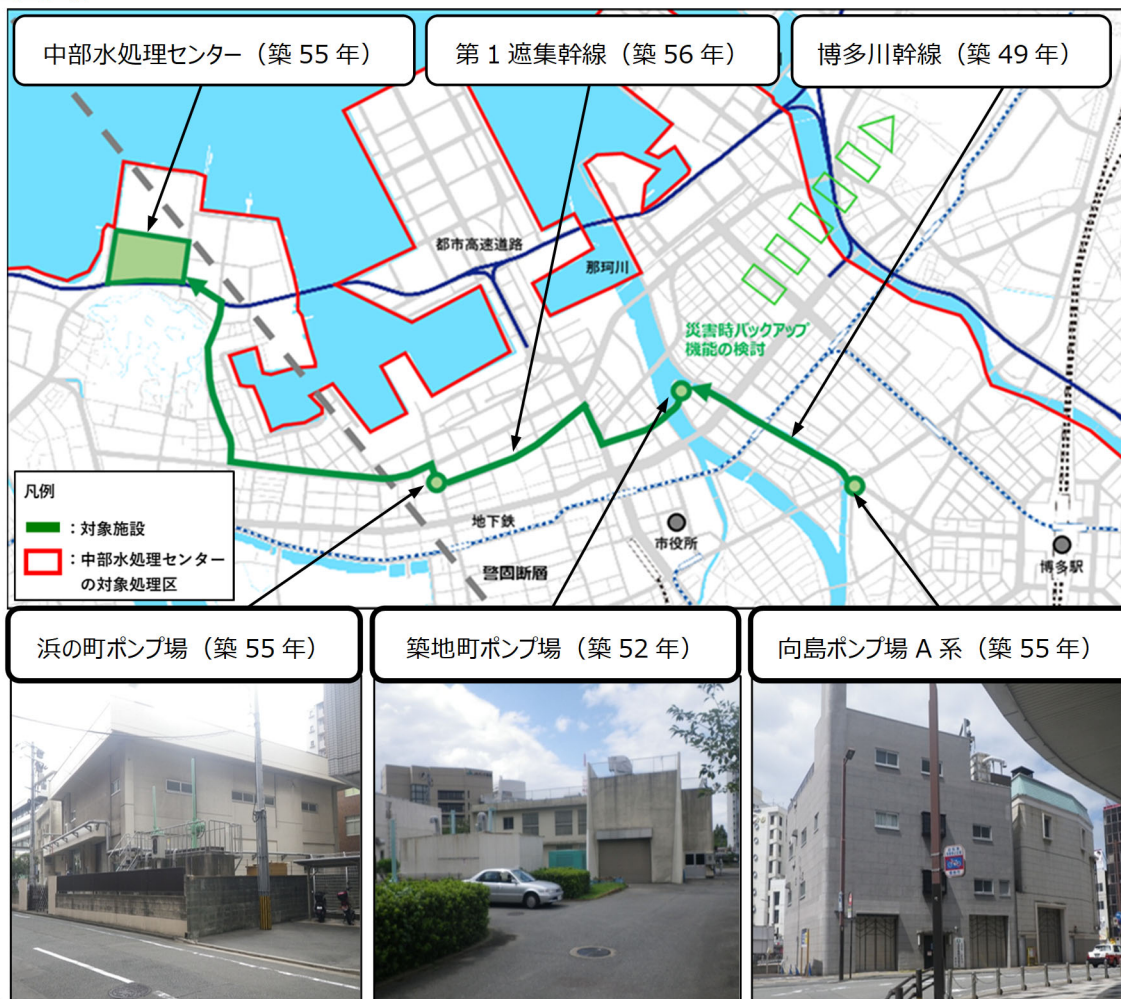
中部水処理センター（築 55 年）

第 1 遮集幹線（築 56 年）

博多川幹線（築 49 年）

都市高速道路

那珂川

災害時バックアップ機能の検討

凡例

：対象施設

：中部水処理センターの対象処理区

地下鉄

市役所

警固断層

博多駅

浜の町ポンプ場（築 55 年）

築地町ポンプ場（築 52 年）

向島ポンプ場 A 系（築 55 年）